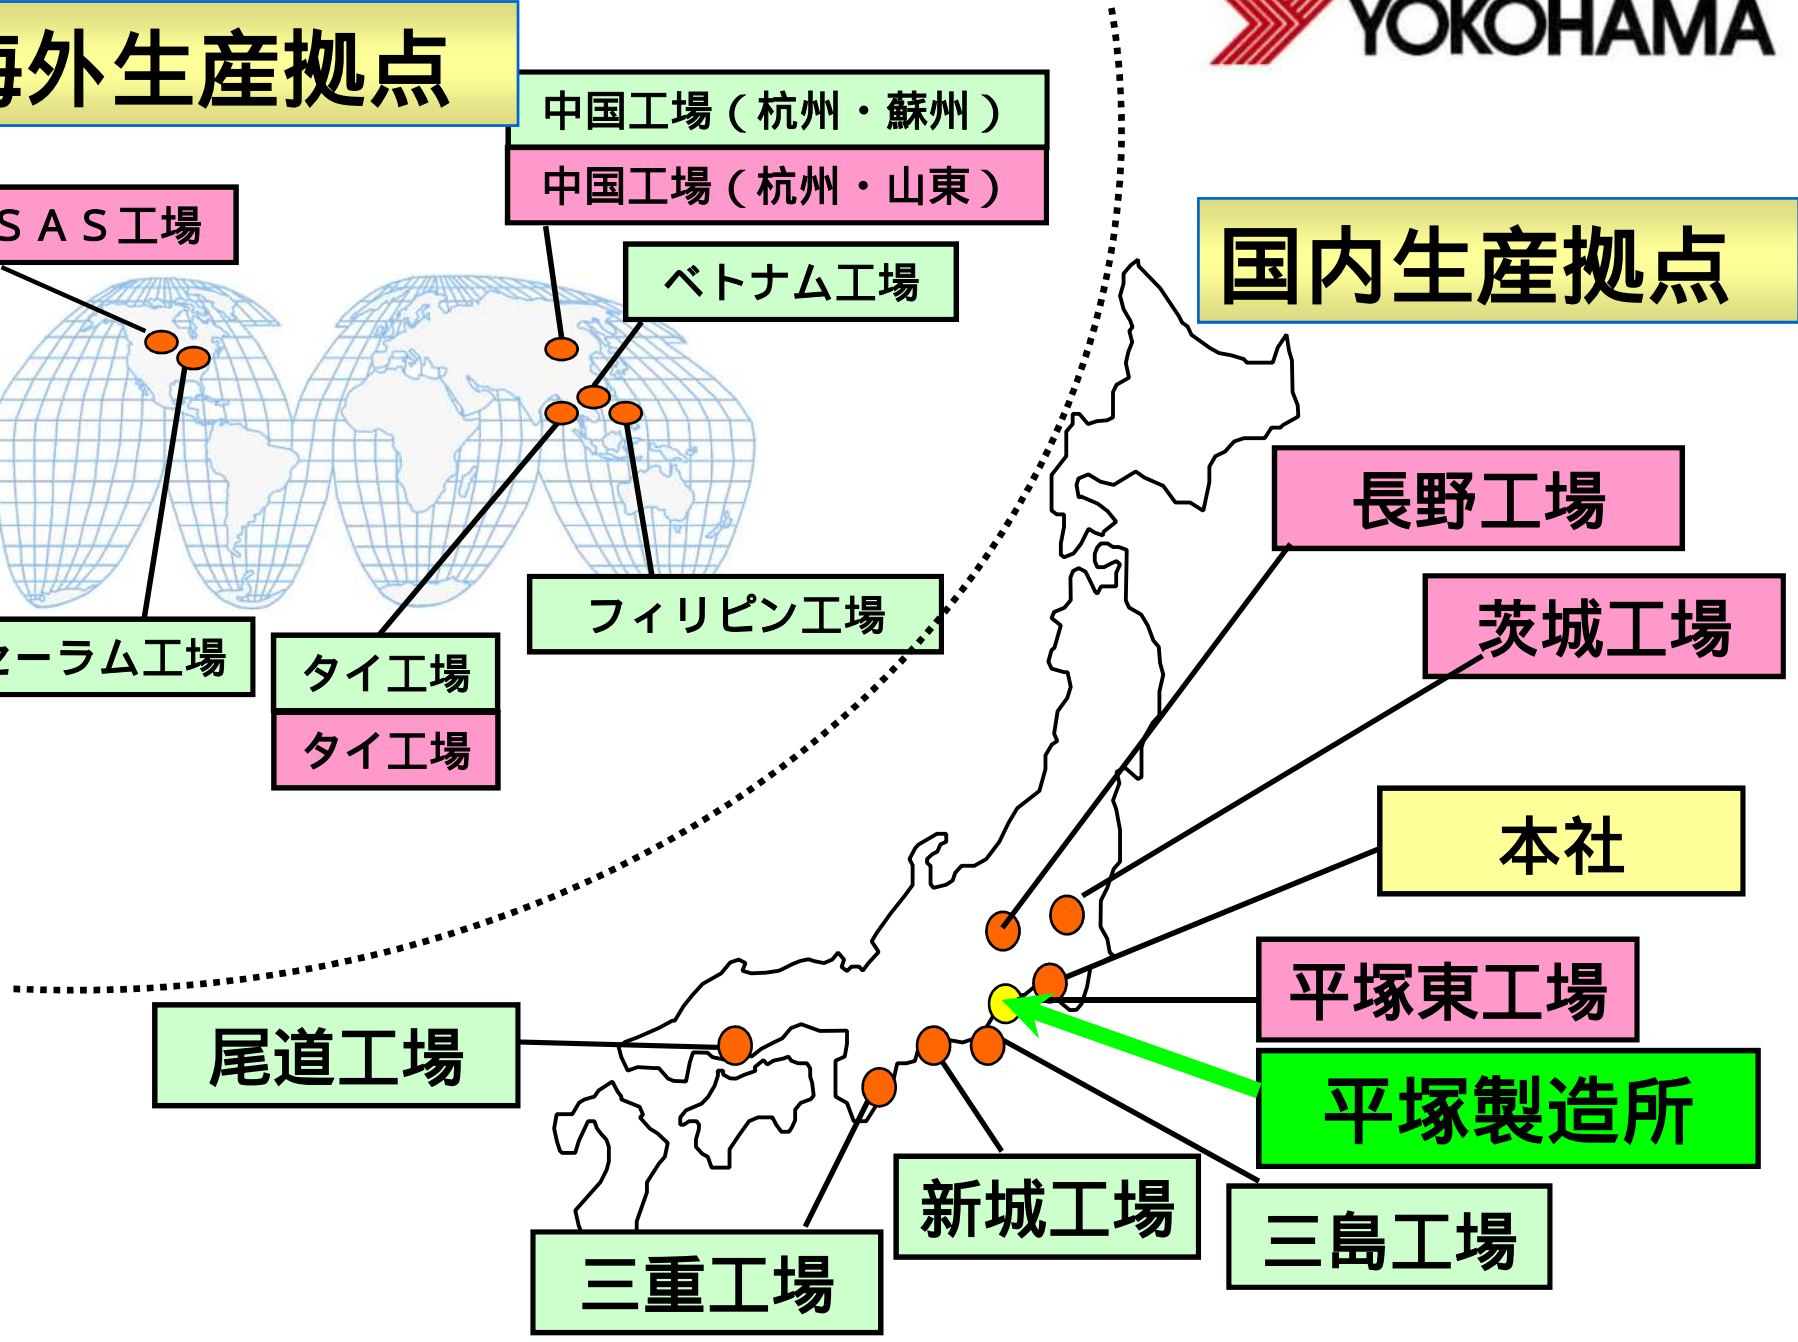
YOKOHAMA

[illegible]外生産拠点

中国工場（杭州・蘇州）

中国工場（杭州・山東）

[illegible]ＳＡＳ工場

ベトナム工場

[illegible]ーラム工場

タイ工場

タイ工場

フィリピン工場

国内生産拠点

長野工場

茨城工場

本社

平塚東工場

平塚製造所

尾道工場

新城工場

三島工場

三重工場